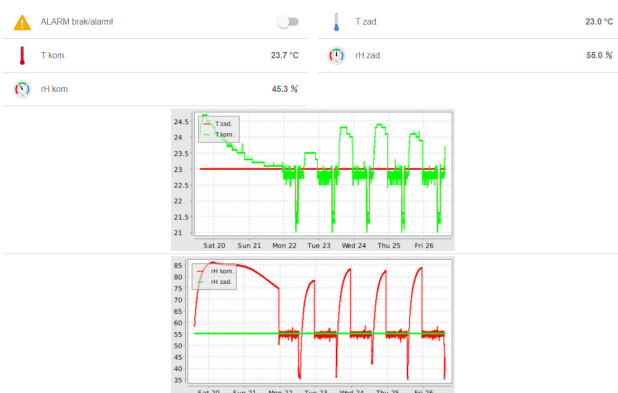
ALARM brak/alarm!

T zad. 23.0 °C

T kom. 23.7 °C

rH zad. 55.0 %

rH kom 45.3 %

T zad.
T kom.

24.5
24
23.5
23
22.5
22
21.5
21

Sat 20 Sun 21 Mon 22 Tue 23 Wed 24 Thu 25 Fri 26

rH kom.
rH zad.

85
80
75
70
65
60
55
50
45
40
35

Sat 20 Sun 21 Mon 22 Tue 23 Wed 24 Thu 25 Fri 26